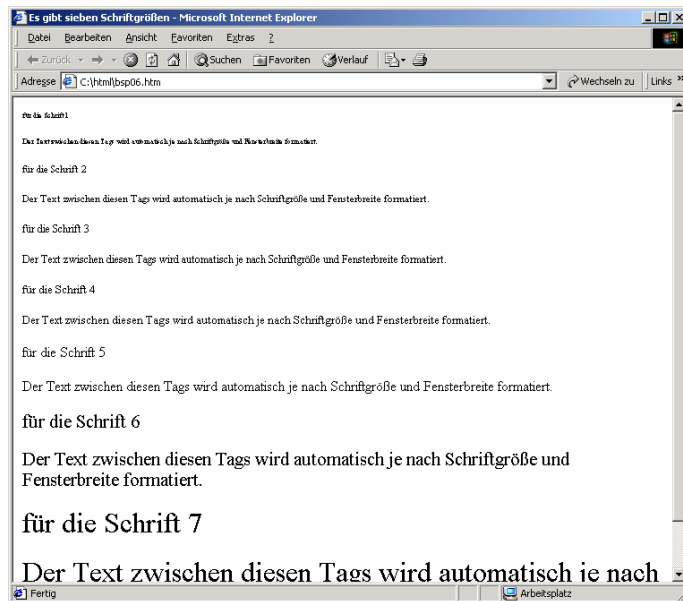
Es gibt sieben Schriftgrößen - Microsoft Internet Explorer

Datei Bearbeiten Ansicht Favoriten Extras ?

Zurück Suchen Favoriten Verlauf

Adresse C:\html\bsp06.htm Wechseln zu Links

für die Schrift 1

Der Text zwischen diesen Tags wird automatisch je nach Schriftgröße und Fensterbreite formatiert.

für die Schrift 2

Der Text zwischen diesen Tags wird automatisch je nach Schriftgröße und Fensterbreite formatiert.

für die Schrift 3

Der Text zwischen diesen Tags wird automatisch je nach Schriftgröße und Fensterbreite formatiert.

für die Schrift 4

Der Text zwischen diesen Tags wird automatisch je nach Schriftgröße und Fensterbreite formatiert.

für die Schrift 5

Der Text zwischen diesen Tags wird automatisch je nach Schriftgröße und Fensterbreite formatiert.

für die Schrift 6

Der Text zwischen diesen Tags wird automatisch je nach Schriftgröße und Fensterbreite formatiert.

für die Schrift 7

Der Text zwischen diesen Tags wird automatisch je nach

Fertig Arbeitsplatz